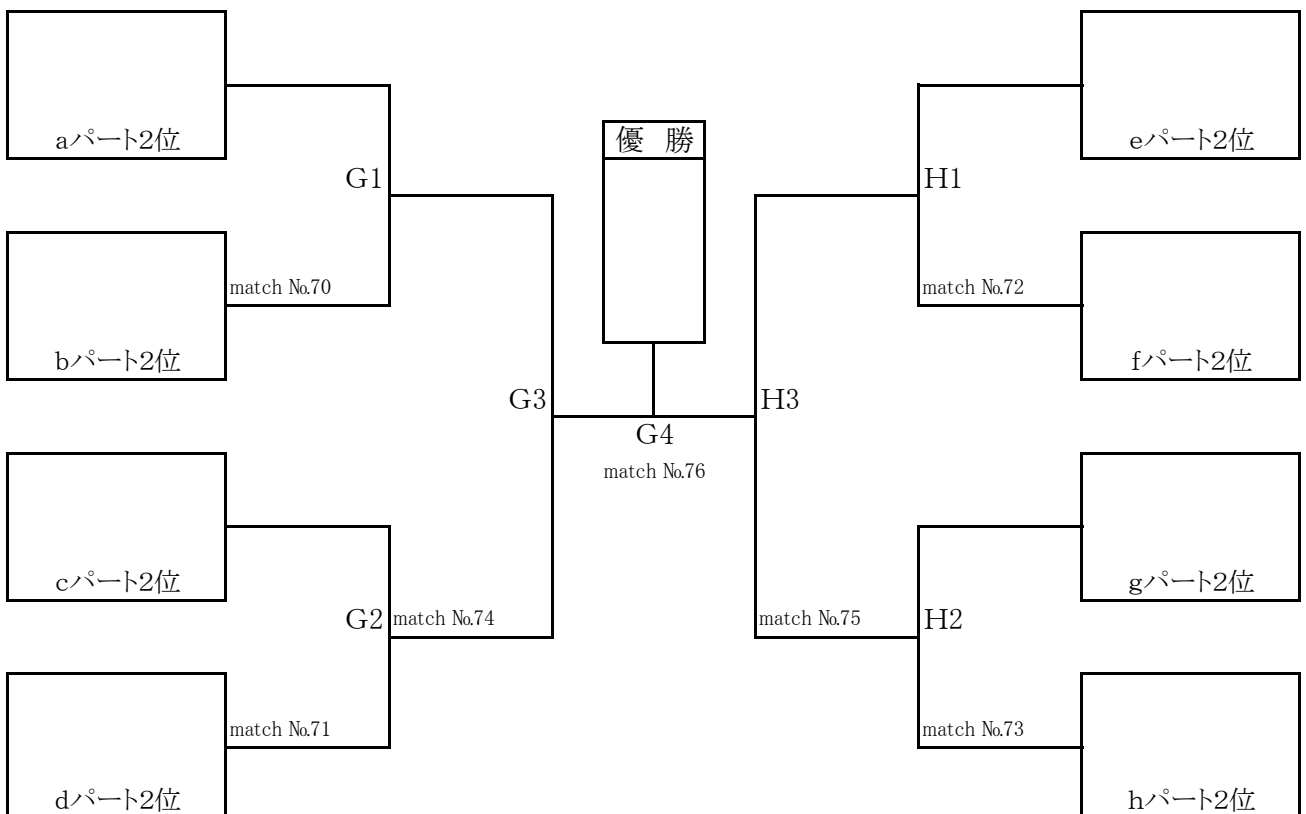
優 勝

aパート2位

G1

match No.70

bパート2位

G3

cパート2位

G2 match No.74

match No.71

dパート2位

G4

match No.76

eパート2位

H1

match No.72

fパート2位

H3

gパート2位

match No.75 H2

match No.73

hパート2位